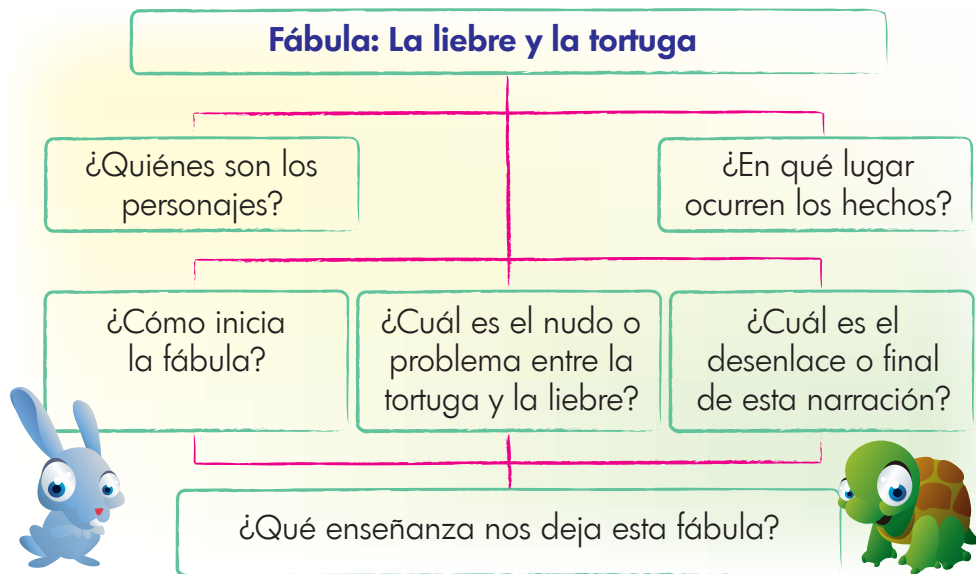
Fábula: La liebre y la tortuga

¿Quiénes son los personajes?

¿En qué lugar ocurren los hechos?

¿Cómo inicia la fábula?

¿Cuál es el nudo o problema entre la tortuga y la liebre?

¿Cuál es el desenlace o final de esta narración?

¿Qué enseñanza nos deja esta fábula?